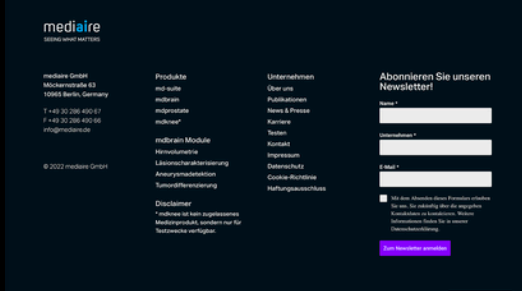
mediaire
SEEING WHAT MATTERS

mediaire GmbH
Möckernstraße 63
10965 Berlin, Germany

T +49 30 286 490 67
F +49 30 286 490 66
info@mediaire.de

© 2022 mediaire GmbH

Produkte
md-suite
mdbrain
mdprostate
mdknee*

mdbrain Module
Hirnvolumetrie
Läsionscharakterisierung
Aneurysmadetektion
Tumordifferenzierung

Disclaimer
* mdknee ist kein zugelassenes Medizinprodukt, sondern nur für Testzwecke verfügbar.

Unternehmen
Über uns
Publikationen
News & Presse
Karriere
Testen
Kontakt
Impressum
Datenschutz
Cookie-Richtlinie
Haftungsausschluss

Abonnieren Sie unseren Newsletter!
Name *
Unternehmen *
E-Mail *
Mit dem Absenden dieses Formulars erlauben Sie uns, Sie zukünftig über die angegeben Kontaktdaten zu kontaktieren. Weitere Informationen finden Sie in unserer Datenschutzerklärung.
Zum Newsletter anmelden